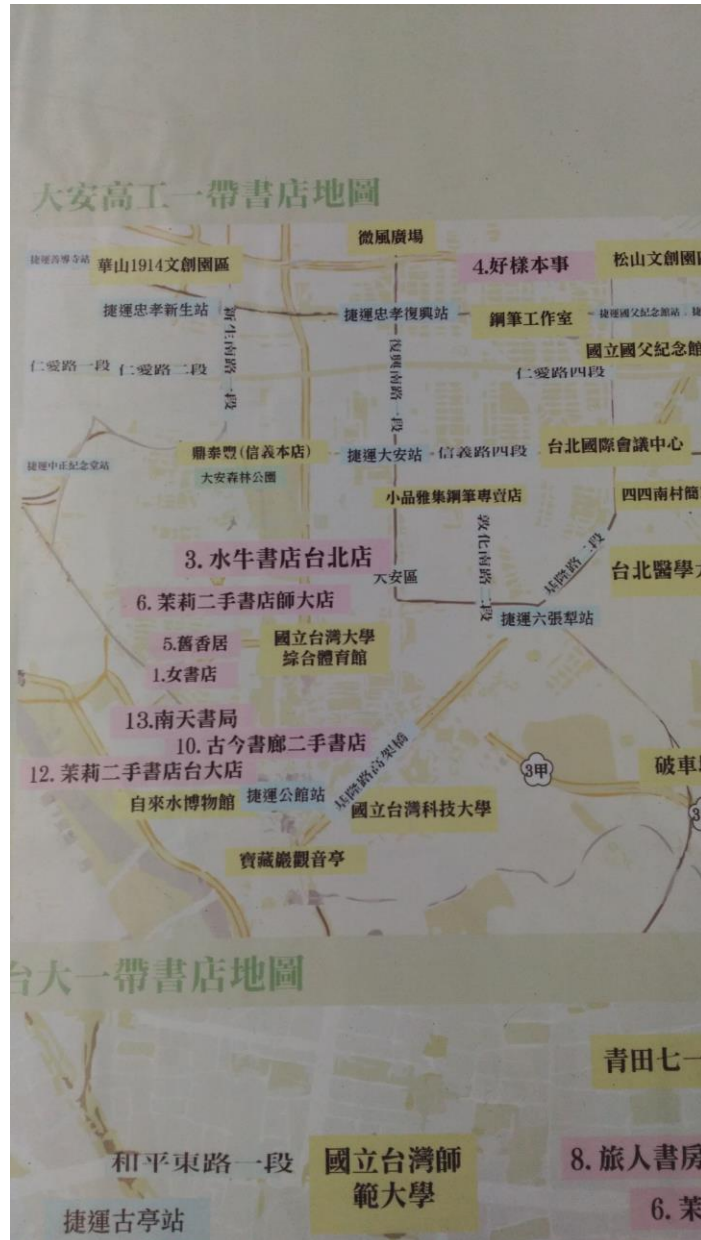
大安高工一帶書店地圖

微風廣場
捷運善導寺站
華山1914文創園區
4.好樣本事
松山文創園
捷運忠孝新生站
新生南路一段
捷運忠孝復興站
鋼筆工作室
捷運國父紀念館站
國立國父紀念館
仁愛路一段
仁愛路二段
復興南路一段
仁愛路四段
鼎泰豐(信義本店)
捷運大安站
信義路四段
台北國際會議中心
捷運中正紀念堂站
大安森林公園
小品雅集鋼筆專賣店
四四南村
3. 水牛書店台北店
敦化南路二段
基隆路二段
大安區
台北醫學
6. 茉莉二手書店師大店
捷運六張犁站
5.舊香居
國立台灣大學綜合體育館
1.女書店
13.南天書局
10. 古今書廊二手書店
12. 茉莉二手書店台大店
基隆路高架橋
3甲
破車
自來水博物館
捷運公館站
國立台灣科技大學
寶藏巖觀音亭

台大一帶書店地圖

青田七
和平東路一段
國立台灣師範大學
8. 旅人書房
捷運古亭站
6. 茉